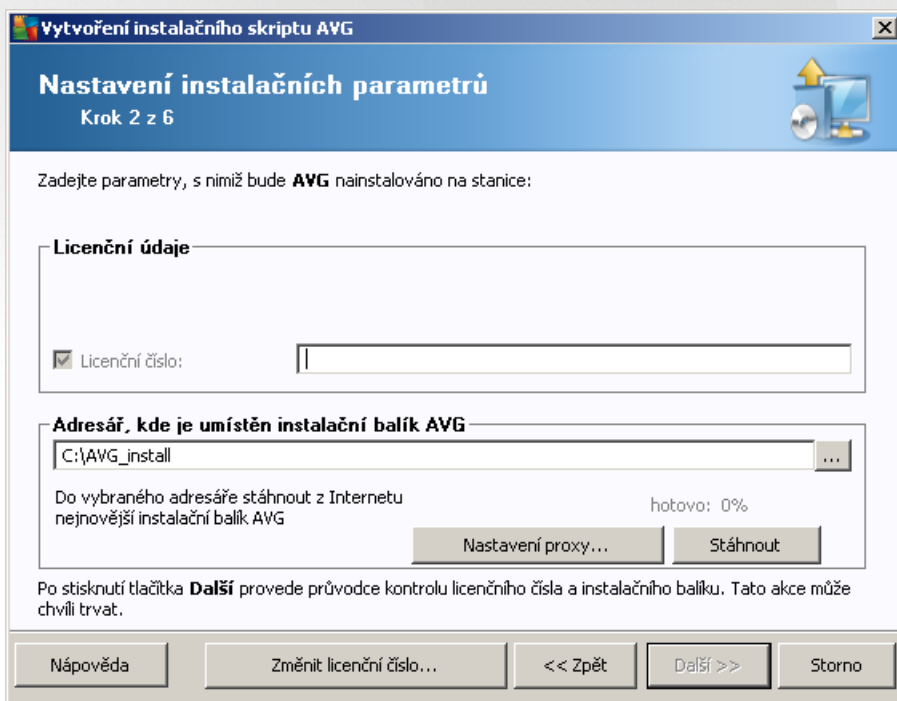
Vytvoření instalačního skriptu AVG

Nastavení instalačních parametrů
Krok 2 z 6

Zadejte parametry, s nimiž bude AVG nainstalováno na stanice:

Licenční údaje

Licenční číslo:

Adresář, kde je umístěn instalační balík AVG

C:\AVG_install

...

Do vybraného adresáře stáhnout z Internetu nejnovější instalační balík AVG

hotovo: 0%

Nastavení proxy...

Stáhnout

Po stisknutí tlačítka Další provede průvodce kontrolu licenčního čísla a instalačního balíku. Tato akce může chvíli trvat.

Nápověda

Změnit licenční číslo...

<< Zpět

Další >>

Storno